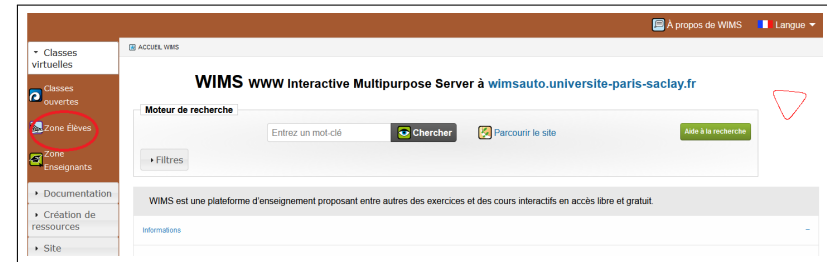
À propos de WIMS
Langue

Classes virtuelles
Classes ouvertes
Zone Élèves
Zone Enseignants
Documentation
Création de ressources
Site

ACCUEIL WIMS

WIMS WWW Interactive Multipurpose Server à wimsauto.universite-paris-saclay.fr

Moteur de recherche
Entrez un mot-clé
Chercher
Parcourir le site
Aide à la recherche
Filtres

WIMS est une plateforme d'enseignement proposant entre autres des exercices et des cours interactifs en accès libre et gratuit.

Informations
–